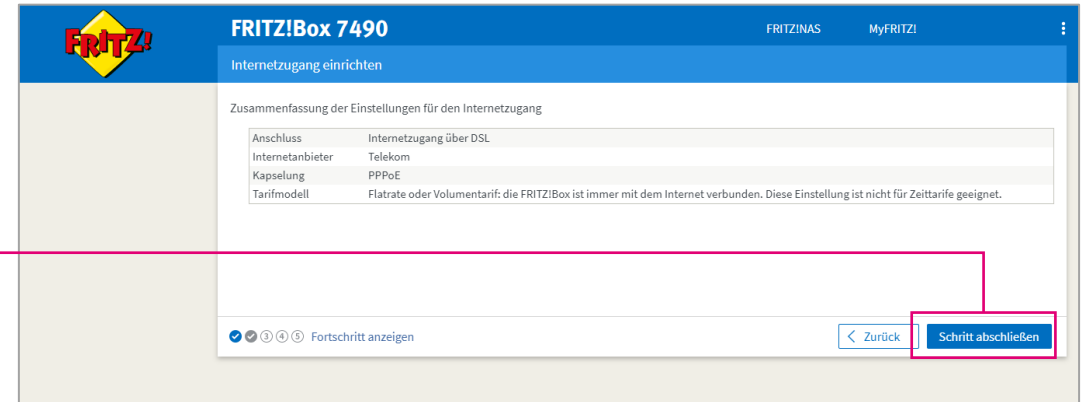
FRITZ!

FRITZ!Box 7490

FRITZ!NAS

MyFRITZ!

Internetzugang einrichten

Zusammenfassung der Einstellungen für den Internetzugang

| | |
|---|---|
| Anschluss | Internetzugang über DSL |
| Internetanbieter | Telekom |
| Kapselung | PPPoE |
| Tarifmodell | Flatrate oder Volumentarif: die FRITZ!Box ist immer mit dem Internet verbunden. Diese Einstellung ist nicht für Zeittarife geeignet. |

③ ④ ⑤ Fortschritt anzeigen

< Zurück

Schritt abschließen